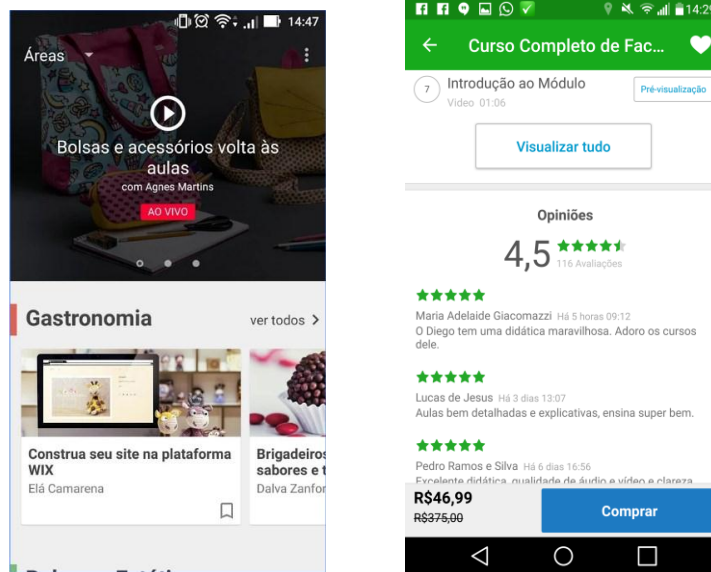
14:47

Áreas

Bolsas e acessórios volta às aulas
com Agnes Martins
AO VIVO

Gastronomia
ver todos >

Construa seu site na plataforma WIX
Elá Camarena

Brigadeiros sabores e t
Dalva Zanfor

14:2

Curso Completo de Fac...

7 Introdução ao Módulo
Vídeo 01:06
Pré-visualização

Visualizar tudo

Opiniões
4,5 ★★★★★
116 Avaliações

★★★★★
Maria Adelaide Giacomazzi Há 5 horas 09:12
O Diego tem uma didática maravilhosa. Adoro os cursos dele.

★★★★★
Lucas de Jesus Há 3 dias 13:07
Aulas bem detalhadas e explicativas, ensina super bem.

★★★★★
Pedro Ramos e Silva Há 6 dias 16:56
Excelente didática, qualidade de áudio e vídeo e clareza

R$46,99
R$375,00
Comprar